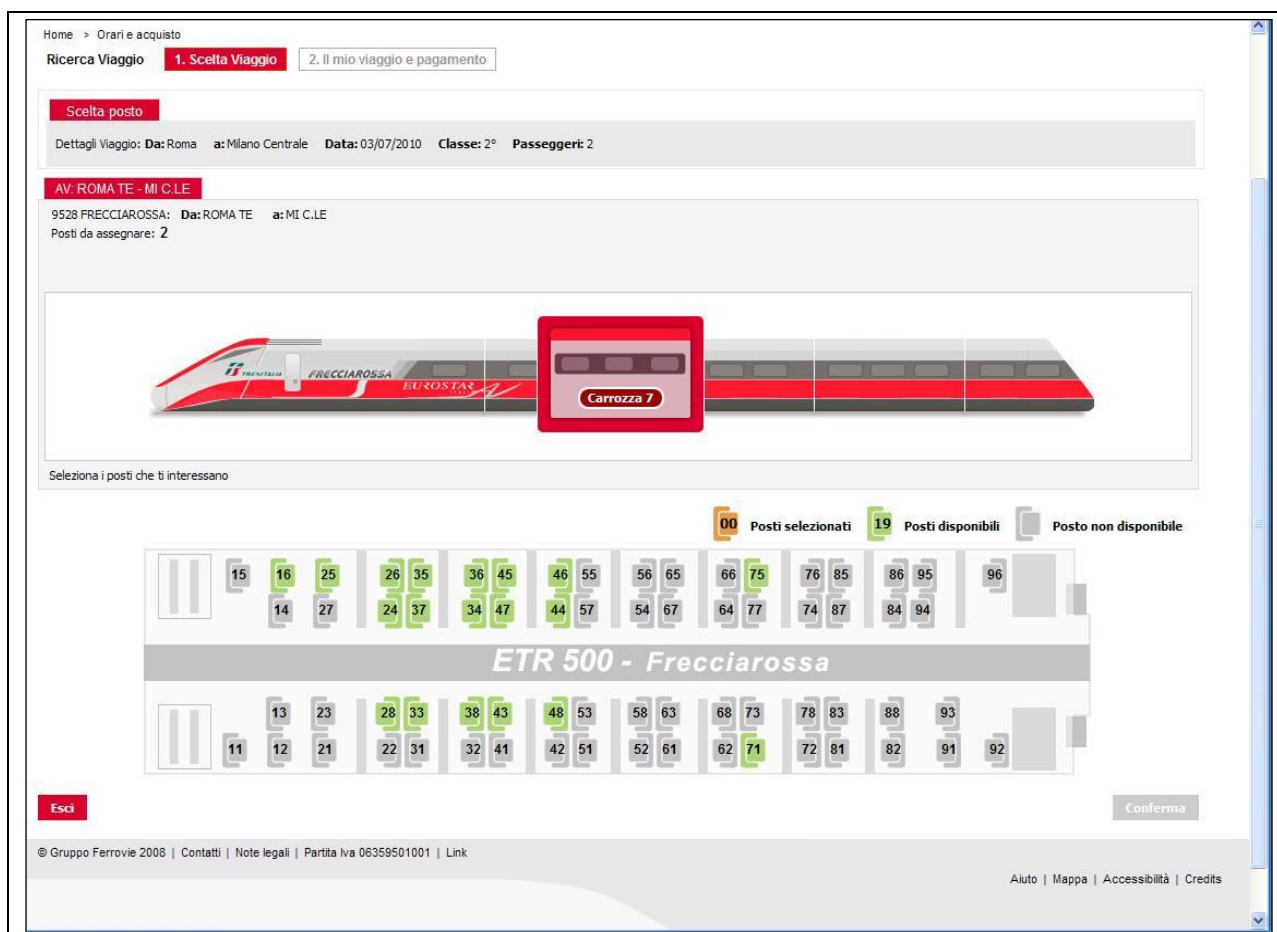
Home > Orari e acquisto

Ricerca Viaggio 1. Scelta Viaggio 2. Il mio viaggio e pagamento

Scelta posto

Dettagli Viaggio: Da: Roma a: Milano Centrale Data: 03/07/2010 Classe: 2° Passeggeri: 2

AV: ROMA TE - MI C.LE

9528 FRECCIAROSSA: Da: ROMA TE a: MI C.LE

Posti da assegnare: 2

TRENITALIA FRECCIAROSSA EUROSTAR

Carrozza 7

Seleziona i posti che ti interessano

00 Posti selezionati 19 Posti disponibili Posto non disponibile

15 16 25 26 35 36 45 46 55 56 65 66 75 76 85 86 95 96

14 27 24 37 34 47 44 57 54 67 64 77 74 87 84 94

ETR 500 - Frecciarossa

13 23 28 33 38 43 48 53 58 63 68 73 78 83 88 93

11 12 21 22 31 32 41 42 51 52 61 62 71 72 81 82 91 92

Esci

Conferma

© Gruppo Ferrovie 2008 | Contatti | Note legali | Partita Iva 06359501001 | Link

Aiuto | Mappa | Accessibilità | Credits